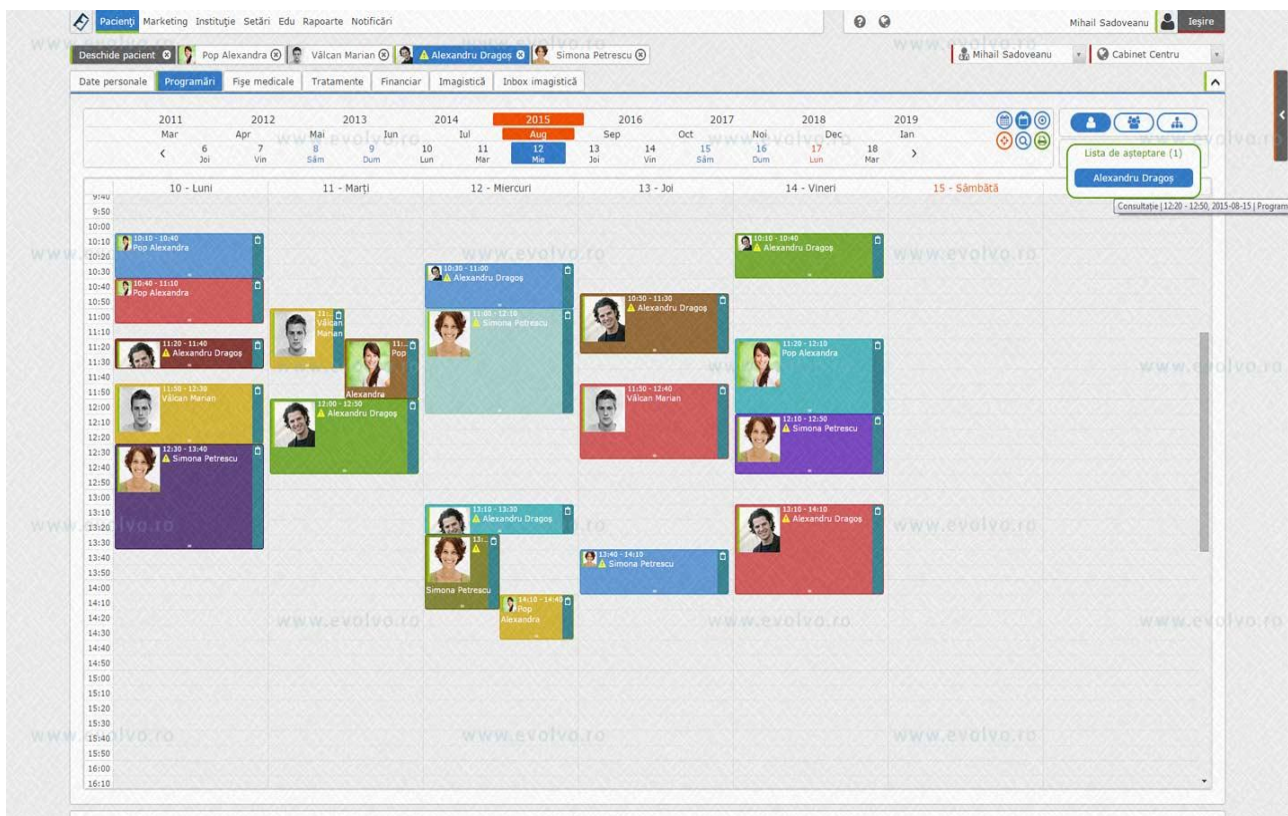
Pacienți Marketing Instituție Setări Edu Rapoarte Notificări

Mihail Sadoveanu Ieșire

Deschide pacient Pop Alexandra Vâlcan Marian Alexandru Dragoș Simona Petrescu

Mihail Sadoveanu Cabinet Centru

Date personale Programări Fișe medicale Tratamente Financiar Imagistică Inbox imagistică

2011 2012 2013 2014 2015 2016 2017 2018 2019

Mar Apr Mai Iun Iul Aug Sep Oct Noi Dec Ian

‹ 6 Joi 7 Vin 8 Sâm 9 Dum 10 Lun 11 Mar 12 Mie 13 Joi 14 Vin 15 Sâm 16 Dum 17 Lun 18 Mar ›

Lista de așteptare (1)

Alexandru Dragoș

Consultație | 12:20 - 12:50, 2015-08-15 | Program

10 - Luni 11 - Marți 12 - Miercuri 13 - Joi 14 - Vineri 15 - Sâmbătă

9:40 9:50 10:00 10:10 10:20 10:30 10:40 10:50 11:00 11:10 11:20 11:30 11:40 11:50 12:00 12:10 12:20 12:30 12:40 12:50 13:00 13:10 13:20 13:30 13:40 13:50 14:00 14:10 14:20 14:30 14:40 14:50 15:00 15:10 15:20 15:30 15:40 15:50 16:00 16:10

10:10 - 10:40 Pop Alexandra

10:40 - 11:10 Pop Alexandra

11:20 - 11:40 Alexandru Dragoș

11:50 - 12:30 Vâlcan Marian

12:30 - 13:40 Simona Petrescu

11:... Vâlcan Marian

11:... Pop Alexandra

12:00 - 12:30 Alexandru Dragoș

10:30 - 11:00 Alexandru Dragoș

11:00 - 12:10 Simona Petrescu

13:10 - 13:30 Alexandru Dragoș

13:... Simona Petrescu

14:10 - 14:40 Pop Alexandra

10:30 - 11:30 Alexandru Dragoș

11:30 - 12:40 Vâlcan Marian

13:40 - 14:10 Simona Petrescu

10:10 - 10:40 Alexandru Dragoș

11:20 - 12:10 Pop Alexandra

12:10 - 12:50 Simona Petrescu

13:10 - 14:10 Alexandru Dragoș

www.evolvo.ro